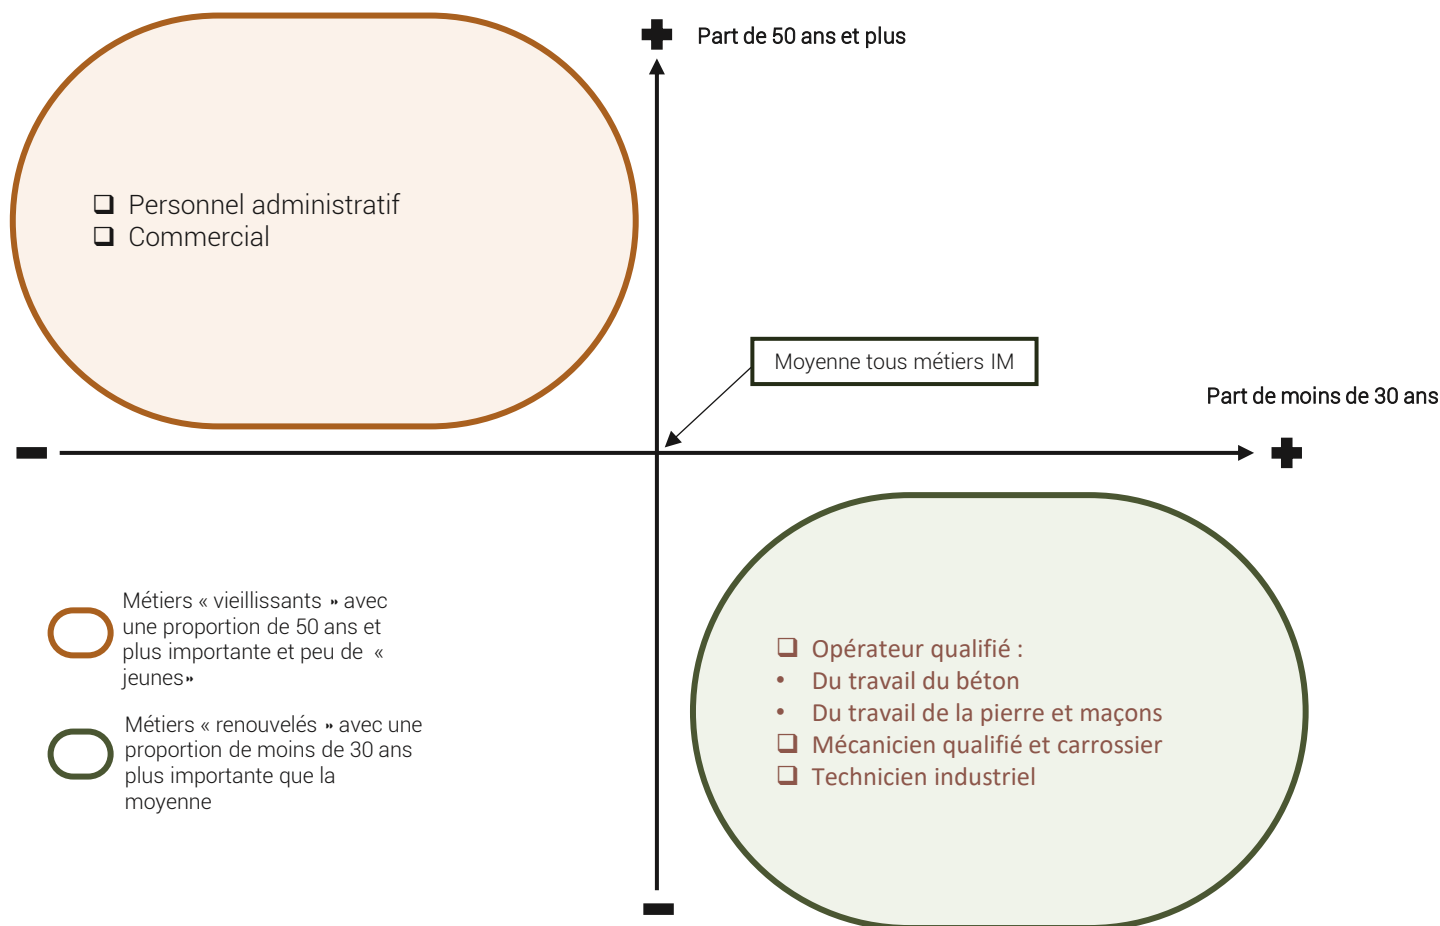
Part de 50 ans et plus

❑ Personnel administratif
❑ Commercial

Moyenne tous métiers IM

Part de moins de 30 ans

Métiers « vieillissants » avec une proportion de 50 ans et plus importante et peu de « jeunes»

Métiers « renouvelés » avec une proportion de moins de 30 ans plus importante que la moyenne

❑ Opérateur qualifié :
• Du travail du béton
• Du travail de la pierre et maçons
❑ Mécanicien qualifié et carrossier
❑ Technicien industriel